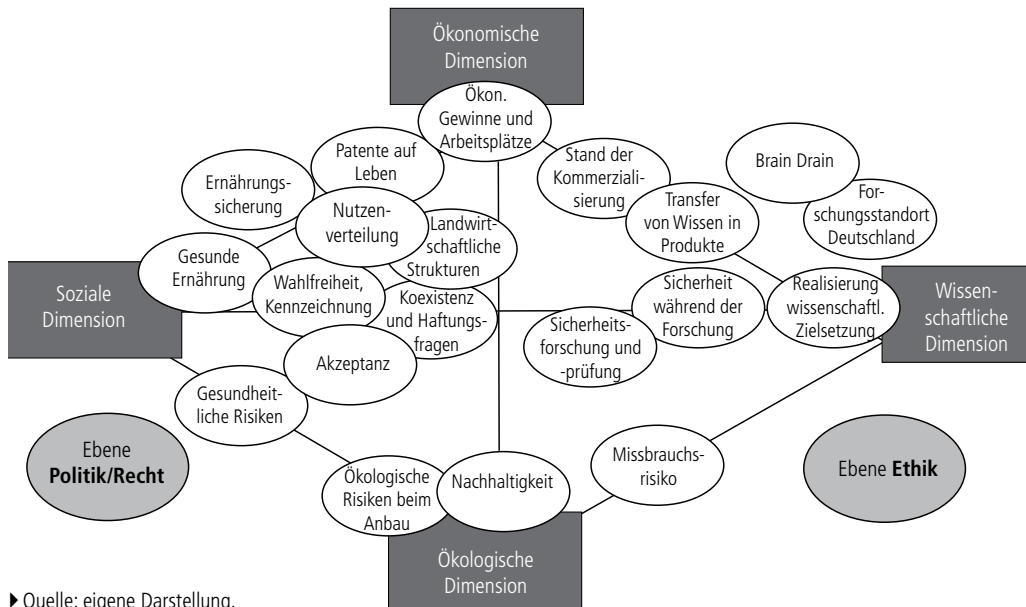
Ökonomische Dimension

Ökon. Gewinne und Arbeitsplätze

Patente auf Leben

Stand der Kommerzialisierung

Brain Drain

Ernährungssicherung

Nutzenverteilung

Landwirtschaftliche Strukturen

Transfer von Wissen in Produkte

Forschungsstandort Deutschland

Gesunde Ernährung

Wahlfreiheit, Kennzeichnung

Koexistenz und Haftungsfragen

Sicherheit während der Forschung

Realisierung wissenschaftl. Zielsetzung

Soziale Dimension

Wissenschaftliche Dimension

Akzeptanz

Sicherheitsforschung und -prüfung

Gesundheitliche Risiken

Ebene **Politik/Recht**

Missbrauchsrisiko

Ebene **Ethik**

Ökologische Risiken beim Anbau

Nachhaltigkeit

Ökologische Dimension

Quelle: eigene Darstellung.